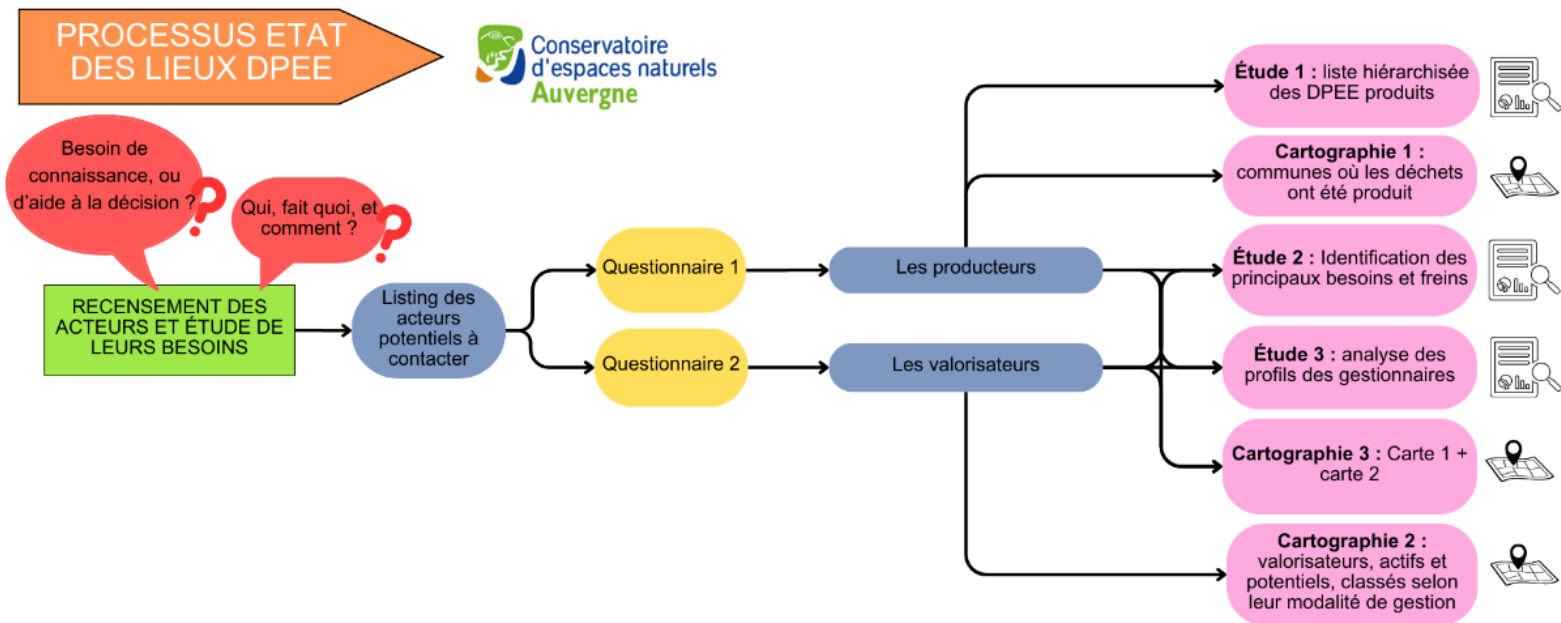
PROCESSUS ETAT DES LIEUX DPEE

Conservatoire d'espaces naturels Auvergne

Besoin de connaissance, ou d'aide à la décision ?

Qui, fait quoi, et comment ?

RECENSEMENT DES ACTEURS ET ÉTUDE DE LEURS BESOINS

Listing des acteurs potentiels à contacter

Questionnaire 1

Questionnaire 2

Les producteurs

Les valorisateurs

Étude 1 : liste hiérarchisée des DPEE produits

Cartographie 1 : communes où les déchets ont été produit

Étude 2 : Identification des principaux besoins et freins

Étude 3 : analyse des profils des gestionnaires

Cartographie 3 : Carte 1 + carte 2

Cartographie 2 : valorisateurs, actifs et potentiels, classés selon leur modalité de gestion